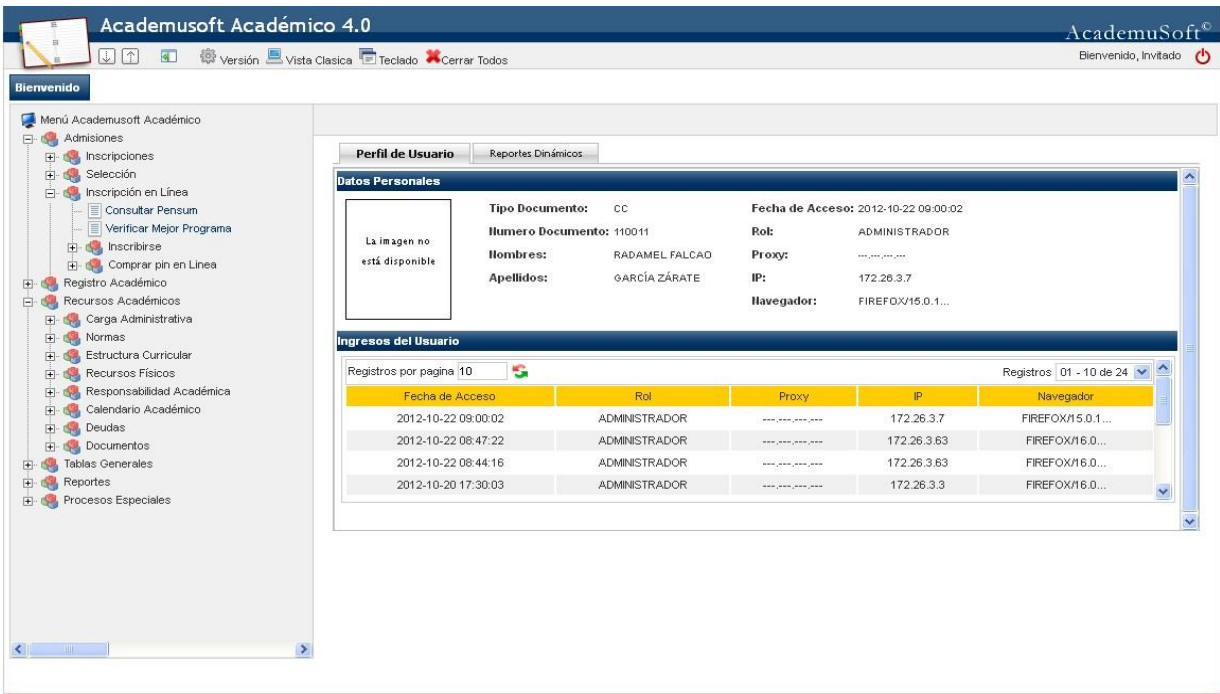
Academusoft Académico 4.0

AcademuSoft©

Versión Vista Clasica Teclado Cerrar Todos

Bienvenido, Invitado

Bienvenido

Menú Academusoft Académico
Admisiones
Inscripciones
Selección
Inscripción en Línea
Consultar Pensum
Verificar Mejor Programa
Inscribirse
Comprar pin en Linea
Registro Académico
Recursos Académicos
Carga Administrativa
Normas
Estructura Curricular
Recursos Físicos
Responsabilidad Académica
Calendario Académico
Deudas
Documentos
Tablas Generales
Reportes
Procesos Especiales

Perfil de Usuario | Reportes Dinámicos

Datos Personales

La imagen no está disponible

Tipo Documento: CC
Numero Documento: 110011
Nombres: RADAMEL FALCAO
Apellidos: GARCÍA ZÁRATE

Fecha de Acceso: 2012-10-22 09:00:02
Rol: ADMINISTRADOR
Proxy: ---.---.---.---
IP: 172.26.3.7
Navegador: FIREFOX/15.0.1...

Ingresos del Usuario

Registros por pagina 10

Registros 01 - 10 de 24

| Fecha de Acceso | Rol | Proxy | IP | Navegador |
|---|---|---|---|---|
| 2012-10-22 09:00:02 | ADMINISTRADOR | ---.---.---.--- | 172.26.3.7 | FIREFOX/15.0.1... |
| 2012-10-22 08:47:22 | ADMINISTRADOR | ---.---.---.--- | 172.26.3.63 | FIREFOX/16.0... |
| 2012-10-22 08:44:16 | ADMINISTRADOR | ---.---.---.--- | 172.26.3.63 | FIREFOX/16.0... |
| 2012-10-20 17:30:03 | ADMINISTRADOR | ---.---.---.--- | 172.26.3.3 | FIREFOX/16.0... |